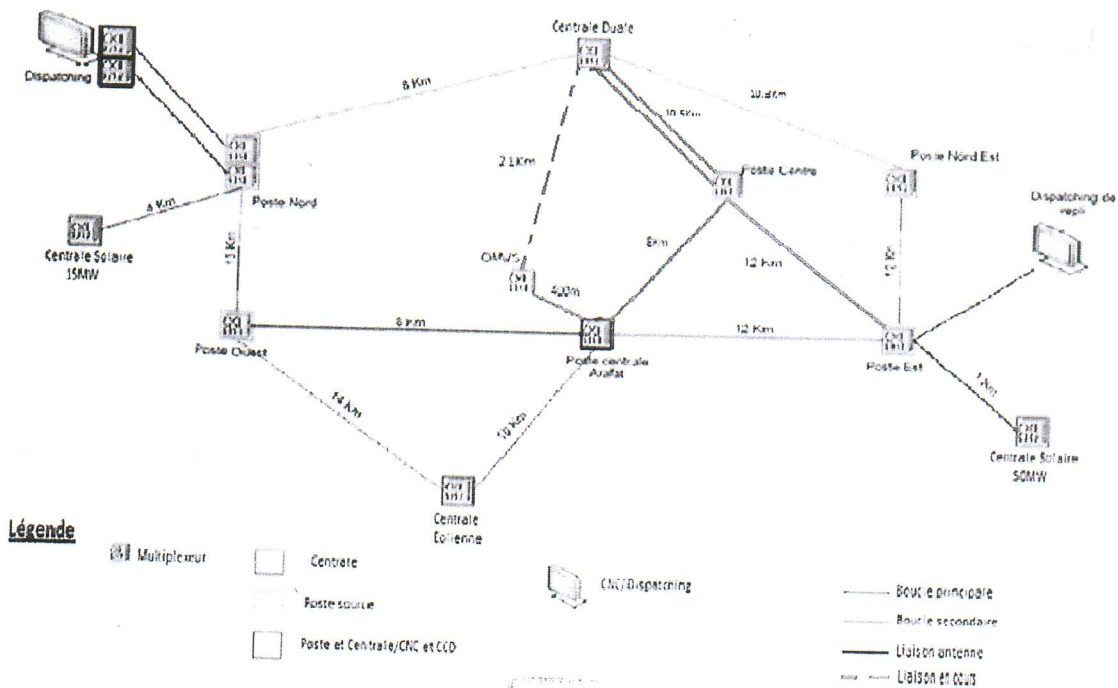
Dispatching

Centrale Duale

8 Km

10.8Km

10.5Km

2.1Km

Poste Centre

Poste Nord Est

Dispatching de repli

Poste Nord

6 Km

Centrale Solaire 15MW

13 Km

OMVS

8Km

12 Km

13 Km

400m

Poste Ouest

8 Km

Poste centrale Arafat

12 Km

Poste Est

14 Km

13 Km

1 Km

Centrale Solaire 50MW

Centrale Eolienne

Légende

Multiplexeur

Centrale

Poste source

Poste et Centrale/CNC et CCD

CNC/Dispatching

Boucle principale

Boucle secondaire

Liaison antenne

Liaison en cours